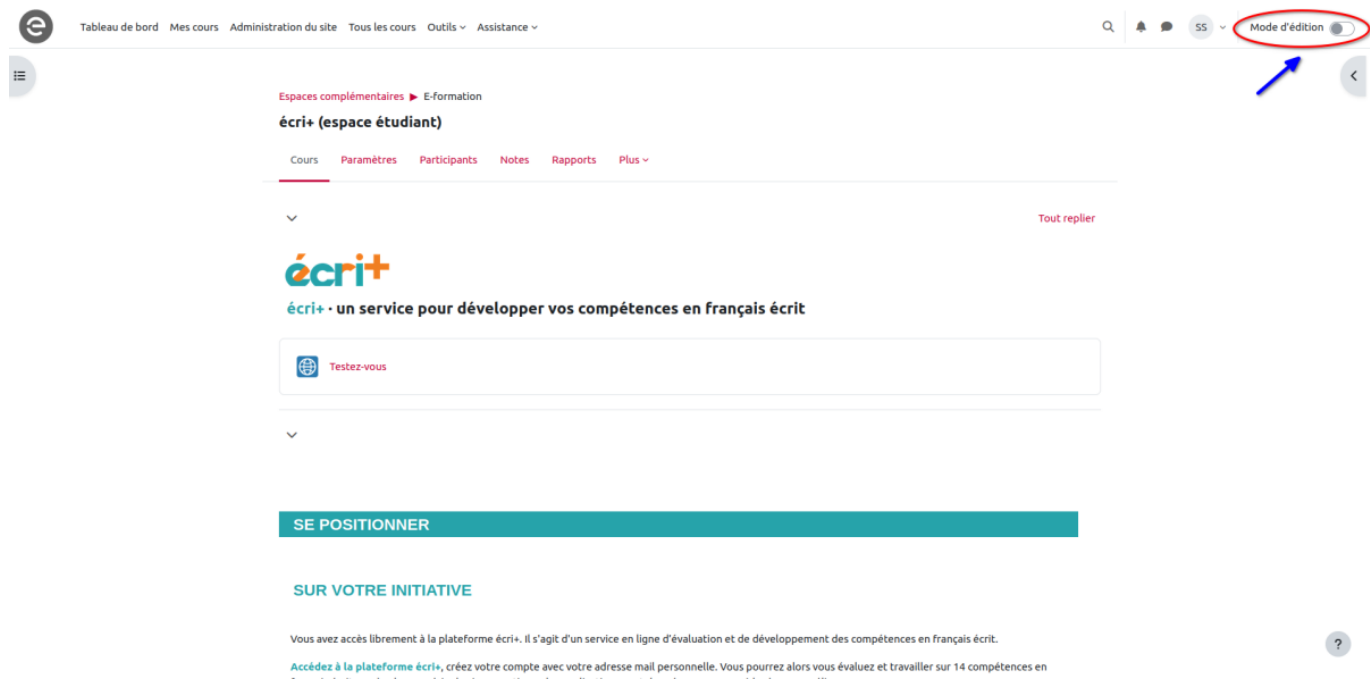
Tableau de bord Mes cours Administration du site Tous les cours Outils Assistance

SS Mode d'édition

Espaces complémentaires ▶ E-formation

écri+ (espace étudiant)

Cours Paramètres Participants Notes Rapports Plus

Tout replier

écri+

écri+ · un service pour développer vos compétences en français écrit

Testez-vous

SE POSITIONNER

SUR VOTRE INITIATIVE

Vous avez accès librement à la plateforme écri+. Il s'agit d'un service en ligne d'évaluation et de développement des compétences en français écrit.

Accédez à la plateforme écri+, créez votre compte avec votre adresse mail personnelle. Vous pourrez alors vous évaluez et travailler sur 14 compétences en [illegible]

?